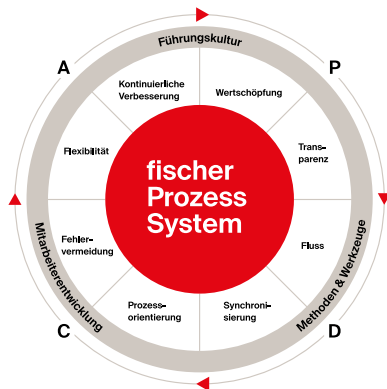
Führungskultur

A

P

Kontinuierliche Verbesserung

Wertschöpfung

Flexibilität

Transparenz

fischer Prozess System

Fehlervermeidung

Fluss

Prozessorientierung

Synchronisierung

Mitarbeiterentwicklung

Methoden & Werkzeuge

C

D